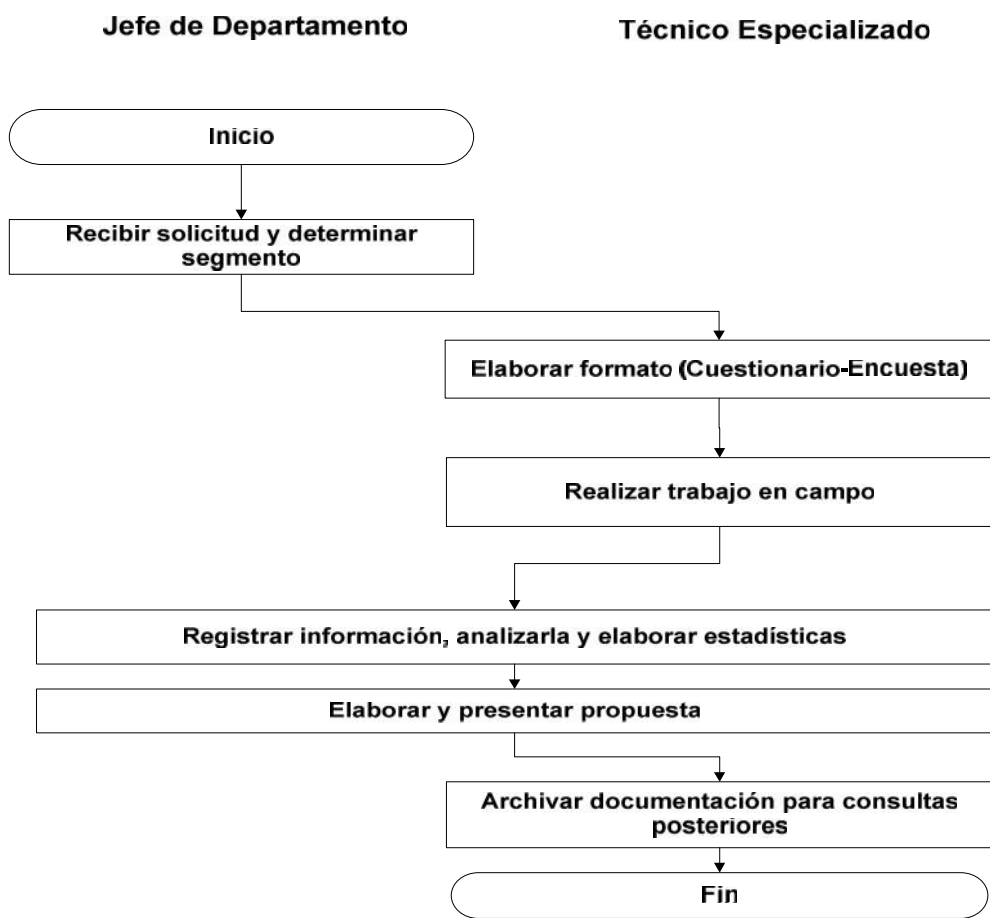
Jefe de Departamento

Técnico Especializado

Inicio

Recibir solicitud y determinar segmento

Elaborar formato (Cuestionario-Encuesta)

Realizar trabajo en campo

Registrar información, analizarla y elaborar estadísticas

Elaborar y presentar propuesta

Archivar documentación para consultas posteriores

Fin